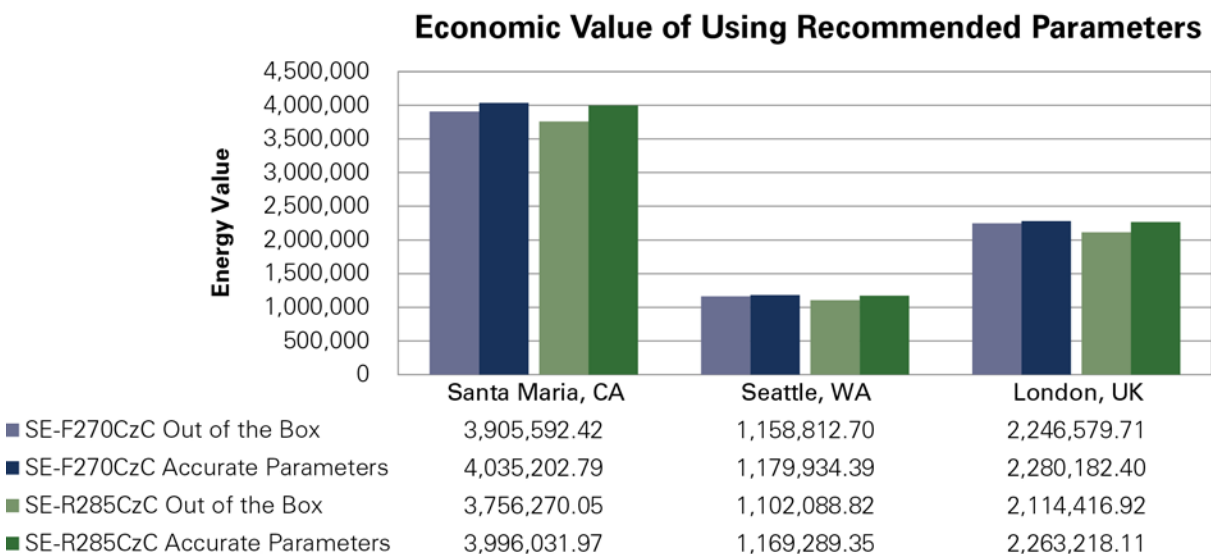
Economic Value of Using Recommended Parameters

Energy Value

4,500,000
4,000,000
3,500,000
3,000,000
2,500,000
2,000,000
1,500,000
1,000,000
500,000
0

| | Santa Maria, CA | Seattle, WA | London, UK |
|---|---|---|---|
| SE-F270CzC Out of the Box | 3,905,592.42 | 1,158,812.70 | 2,246,579.71 |
| SE-F270CzC Accurate Parameters | 4,035,202.79 | 1,179,934.39 | 2,280,182.40 |
| SE-R285CzC Out of the Box | 3,756,270.05 | 1,102,088.82 | 2,114,416.92 |
| SE-R285CzC Accurate Parameters | 3,996,031.97 | 1,169,289.35 | 2,263,218.11 |